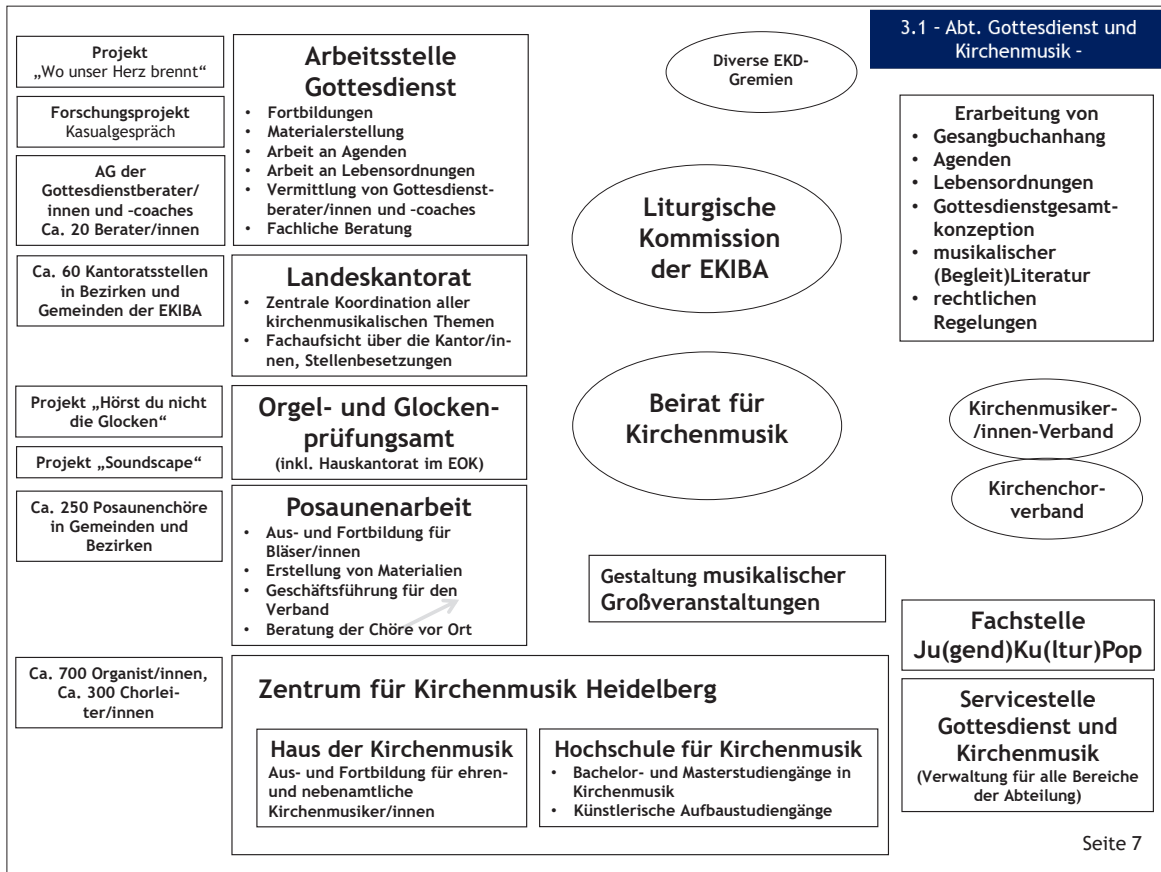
Projekt „Wo unser Herz brennt“

Forschungsprojekt Kasualgespräch

AG der Gottesdienstberater/innen und -coaches Ca. 20 Berater/innen

Arbeitsstelle Gottesdienst
• Fortbildungen
• Materialerstellung
• Arbeit an Agenden
• Arbeit an Lebensordnungen
• Vermittlung von Gottesdienstberater/innen und -coaches
• Fachliche Beratung

Diverse EKD-Gremien

3.1 - Abt. Gottesdienst und Kirchenmusik -

Erarbeitung von
• Gesangbuchanhang
• Agenden
• Lebensordnungen
• Gottesdienstgesamtkonzeption
• musikalischer (Begleit)Literatur
• rechtlichen Regelungen

Liturgische Kommission der EKIBA

Ca. 60 Kantoratsstellen in Bezirken und Gemeinden der EKIBA

Landeskantorat
• Zentrale Koordination aller kirchenmusikalischen Themen
• Fachaufsicht über die Kantor/innen, Stellenbesetzungen

Projekt „Hörst du nicht die Glocken“

Projekt „Soundscape“

Orgel- und Glockenprüfungsamt
(inkl. Hauskantorat im EOK)

Beirat für Kirchenmusik

Kirchenmusiker-/innen-Verband

Kirchenchorverband

Ca. 250 Posaunenchöre in Gemeinden und Bezirken

Posaunenarbeit
• Aus- und Fortbildung für Bläser/innen
• Erstellung von Materialien
• Geschäftsführung für den Verband
• Beratung der Chöre vor Ort

Gestaltung musikalischer Großveranstaltungen

Fachstelle Ju(gend)Ku(ltur)Pop

Ca. 700 Organist/innen, Ca. 300 Chorleiter/innen

Zentrum für Kirchenmusik Heidelberg

Haus der Kirchenmusik
Aus- und Fortbildung für ehren- und nebenamtliche Kirchenmusiker/innen

Hochschule für Kirchenmusik
• Bachelor- und Masterstudiengänge in Kirchenmusik
• Künstlerische Aufbaustudiengänge

Servicestelle Gottesdienst und Kirchenmusik
(Verwaltung für alle Bereiche der Abteilung)

Seite 7